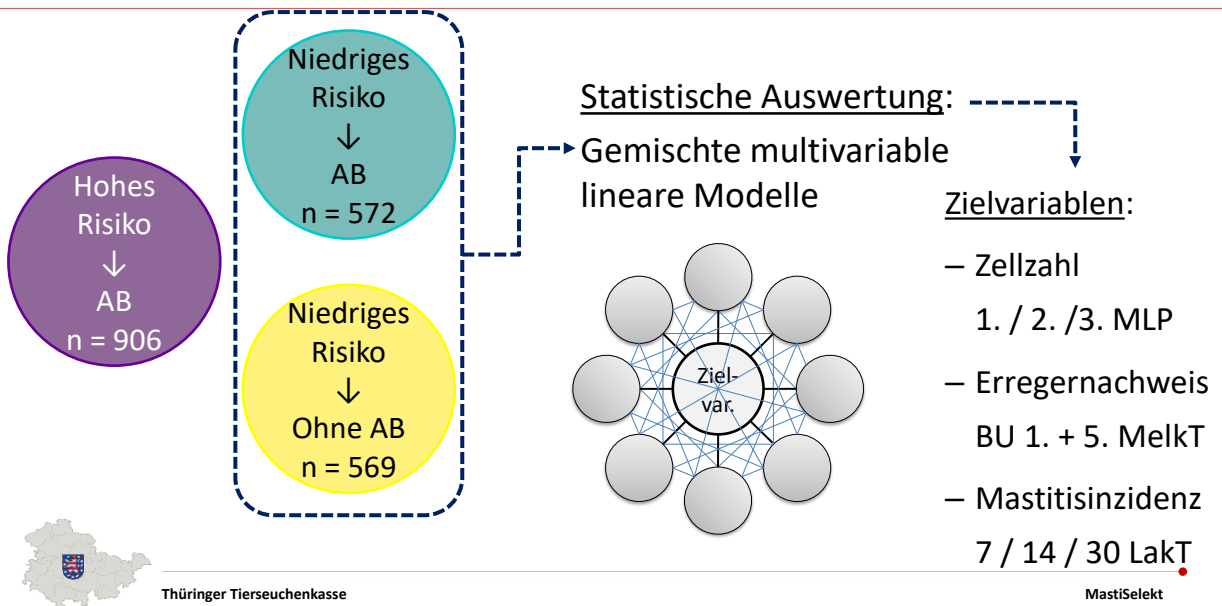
Hohes Risiko
↓
AB
n = 906

Niedriges Risiko
↓
AB
n = 572

Niedriges Risiko
↓
Ohne AB
n = 569

Statistische Auswertung:

Gemischte multivariable lineare Modelle

Ziel-var.

Zielvariablen:

– Zellzahl
1. / 2. /3. MLP

– Erregernachweis
BU 1. + 5. MelkT

– Mastitisinzidenz
7 / 14 / 30 LakT

Thüringer Tierseuchenkasse

MastiSelekt